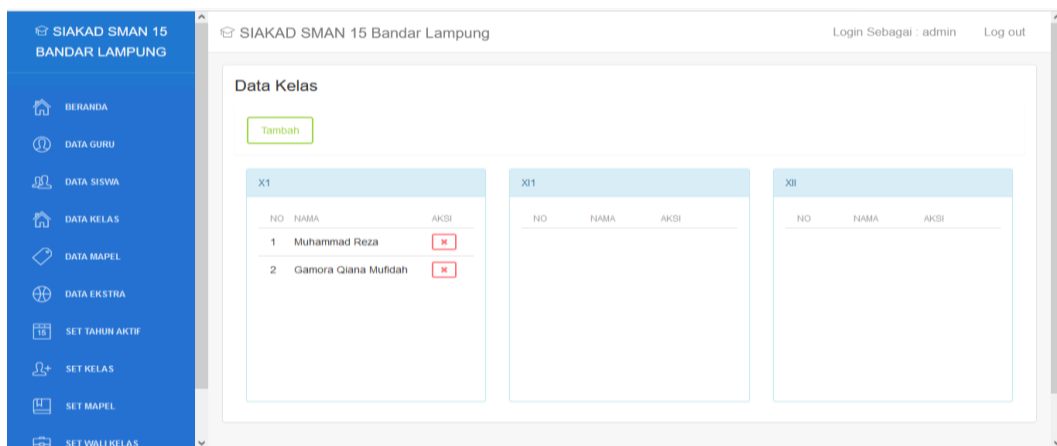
SIAKAD SMAN 15 BANDAR LAMPUNG

BERANDA
DATA GURU
DATA SISWA
DATA KELAS
DATA MAPEL
DATA EKSTRA
18 SET TAHUN AKTIF
SET KELAS
SET MAPEL
SET WALI KELAS

SIAKAD SMAN 15 Bandar Lampung

Login Sebagai : admin Log out

Data Kelas

Tambah

X1

| NO | NAMA | AKSI |
|---|---|---|
| 1 | Muhammad Reza | ✖ |
| 2 | Gamora Qiana Mufidah | ✖ |

XI1

| NO | NAMA | AKSI |
|---|---|---|

XII

| NO | NAMA | AKSI |
|---|---|---|